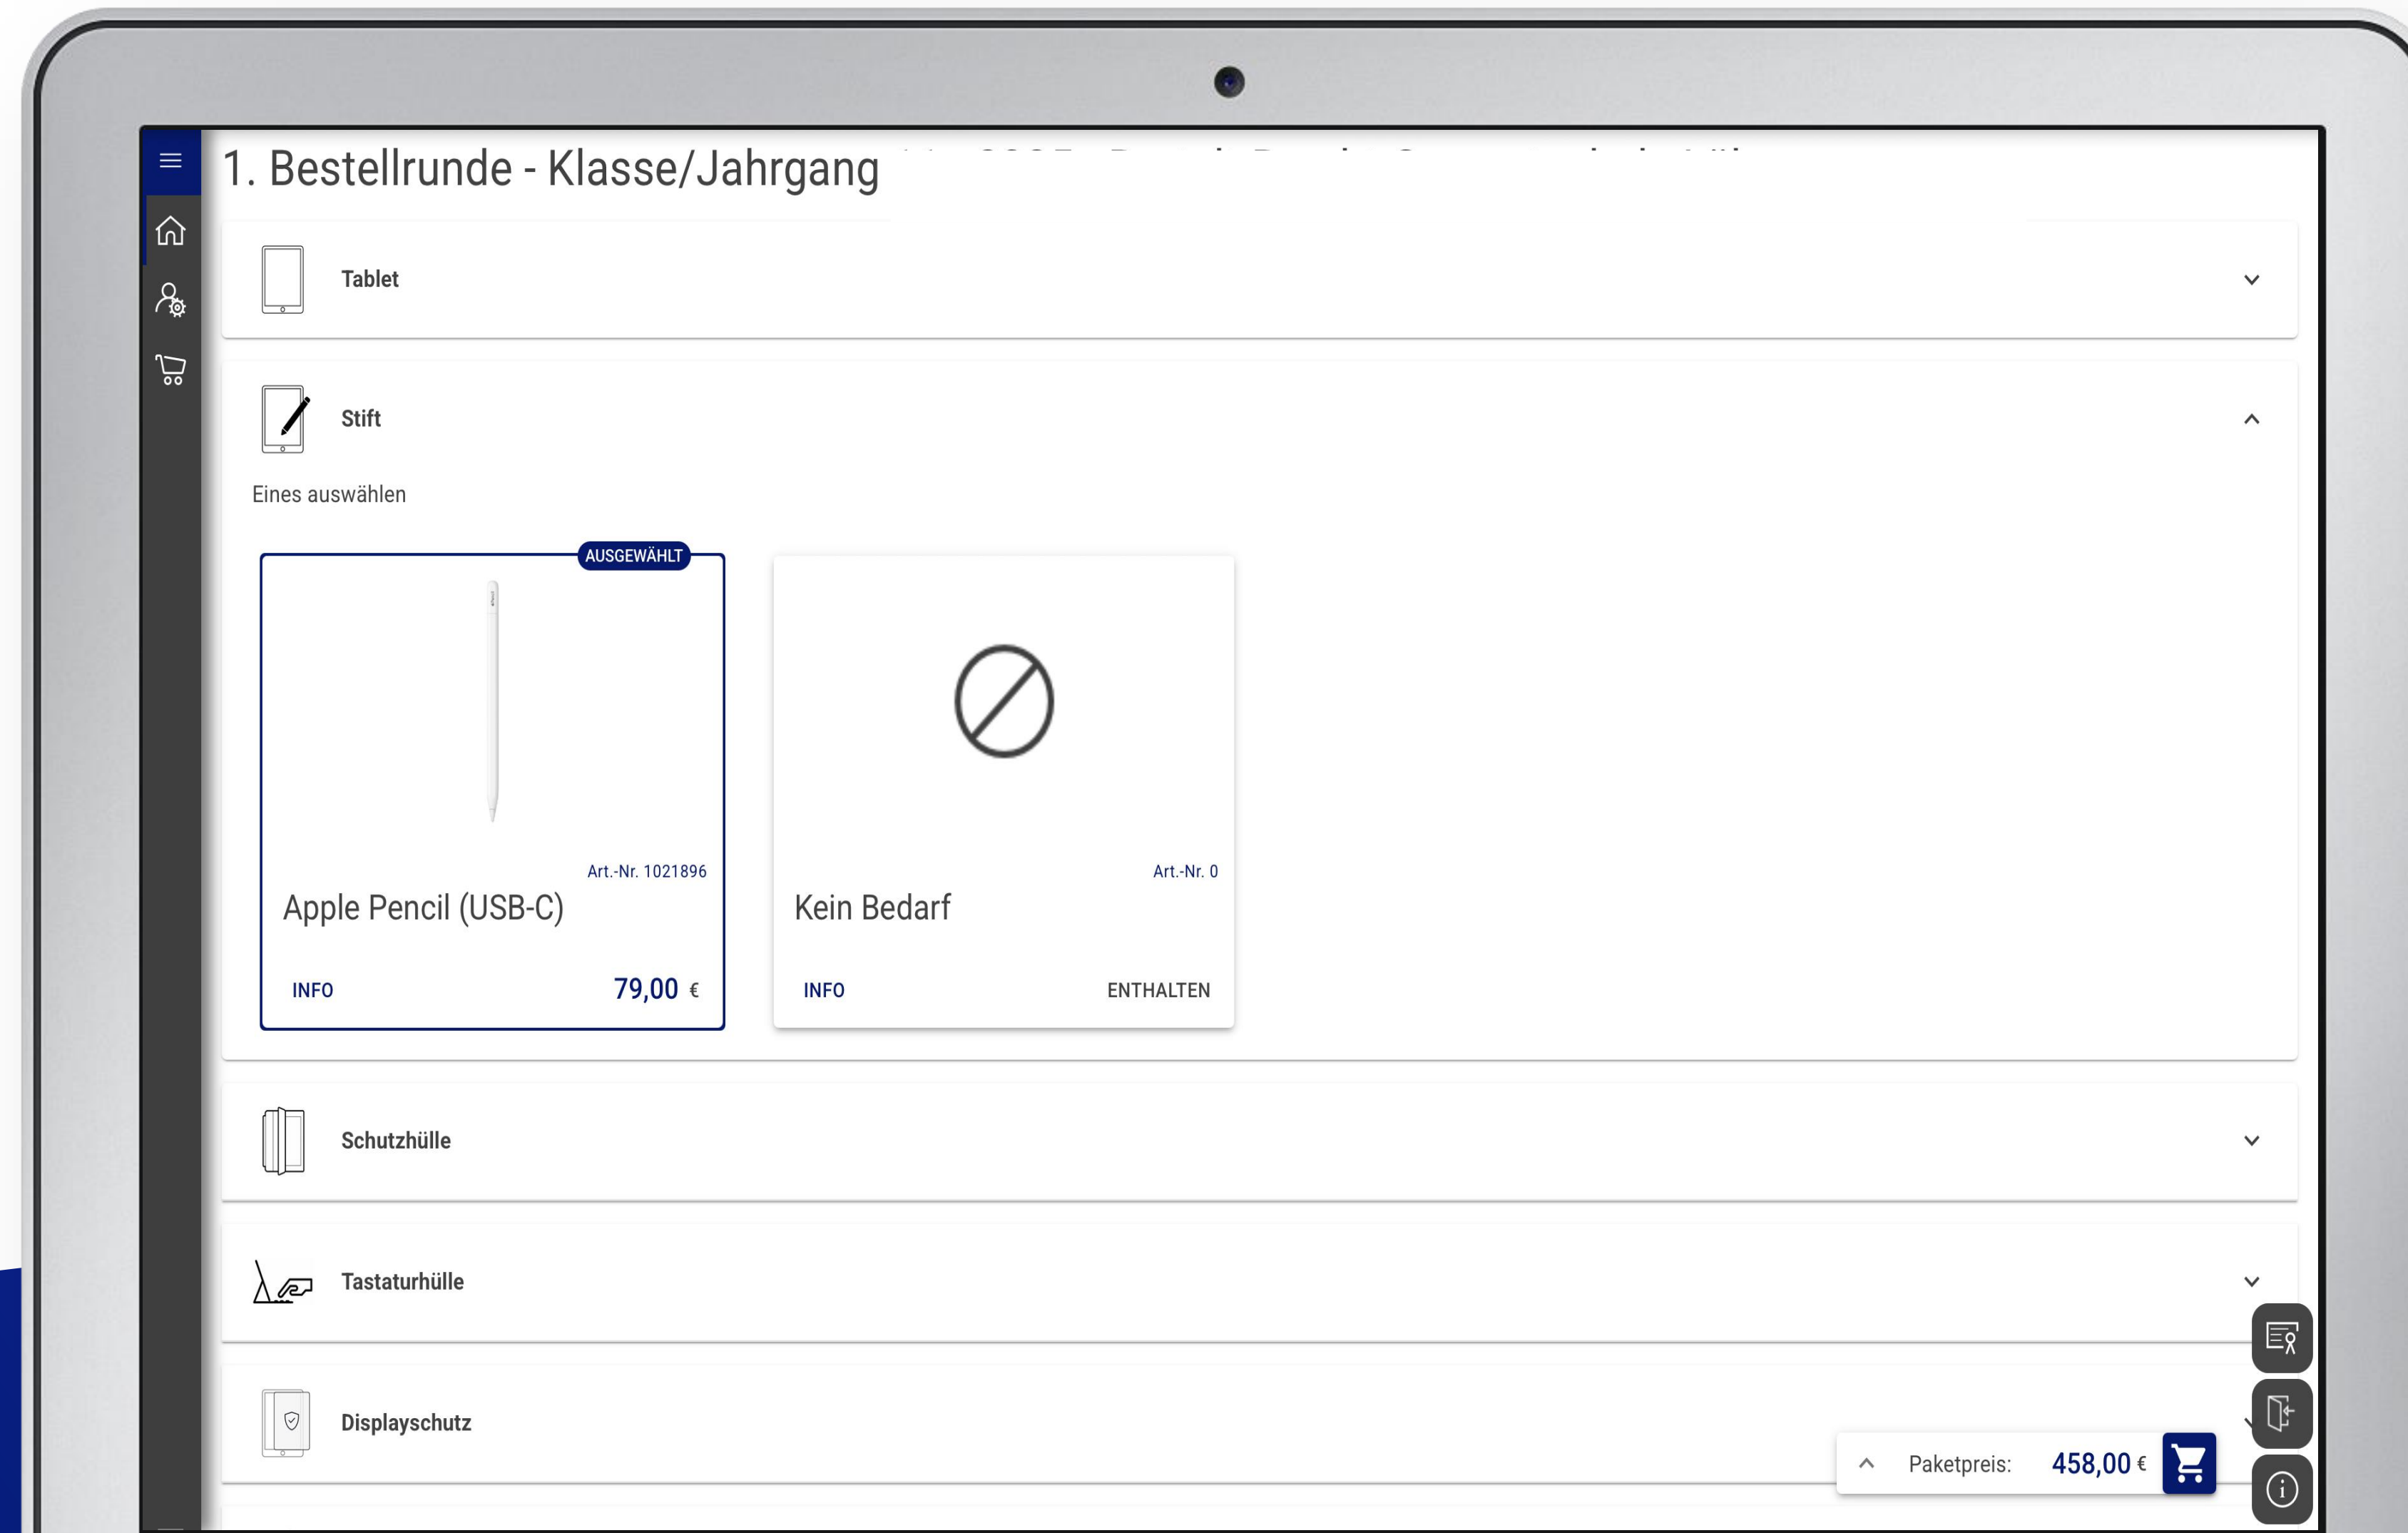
1. Bestellrunde - Klasse/Jahrgang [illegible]

Tablet

Stift

Eines auswählen

AUSGEWÄHLT

Art.-Nr. 1021896

Apple Pencil (USB-C)

INFO

79,00 €

Art.-Nr. 0

Kein Bedarf

INFO

ENTHALTEN

Schutzhülle

Tastaturhülle

Displayschutz

Paketpreis: 458,00 €